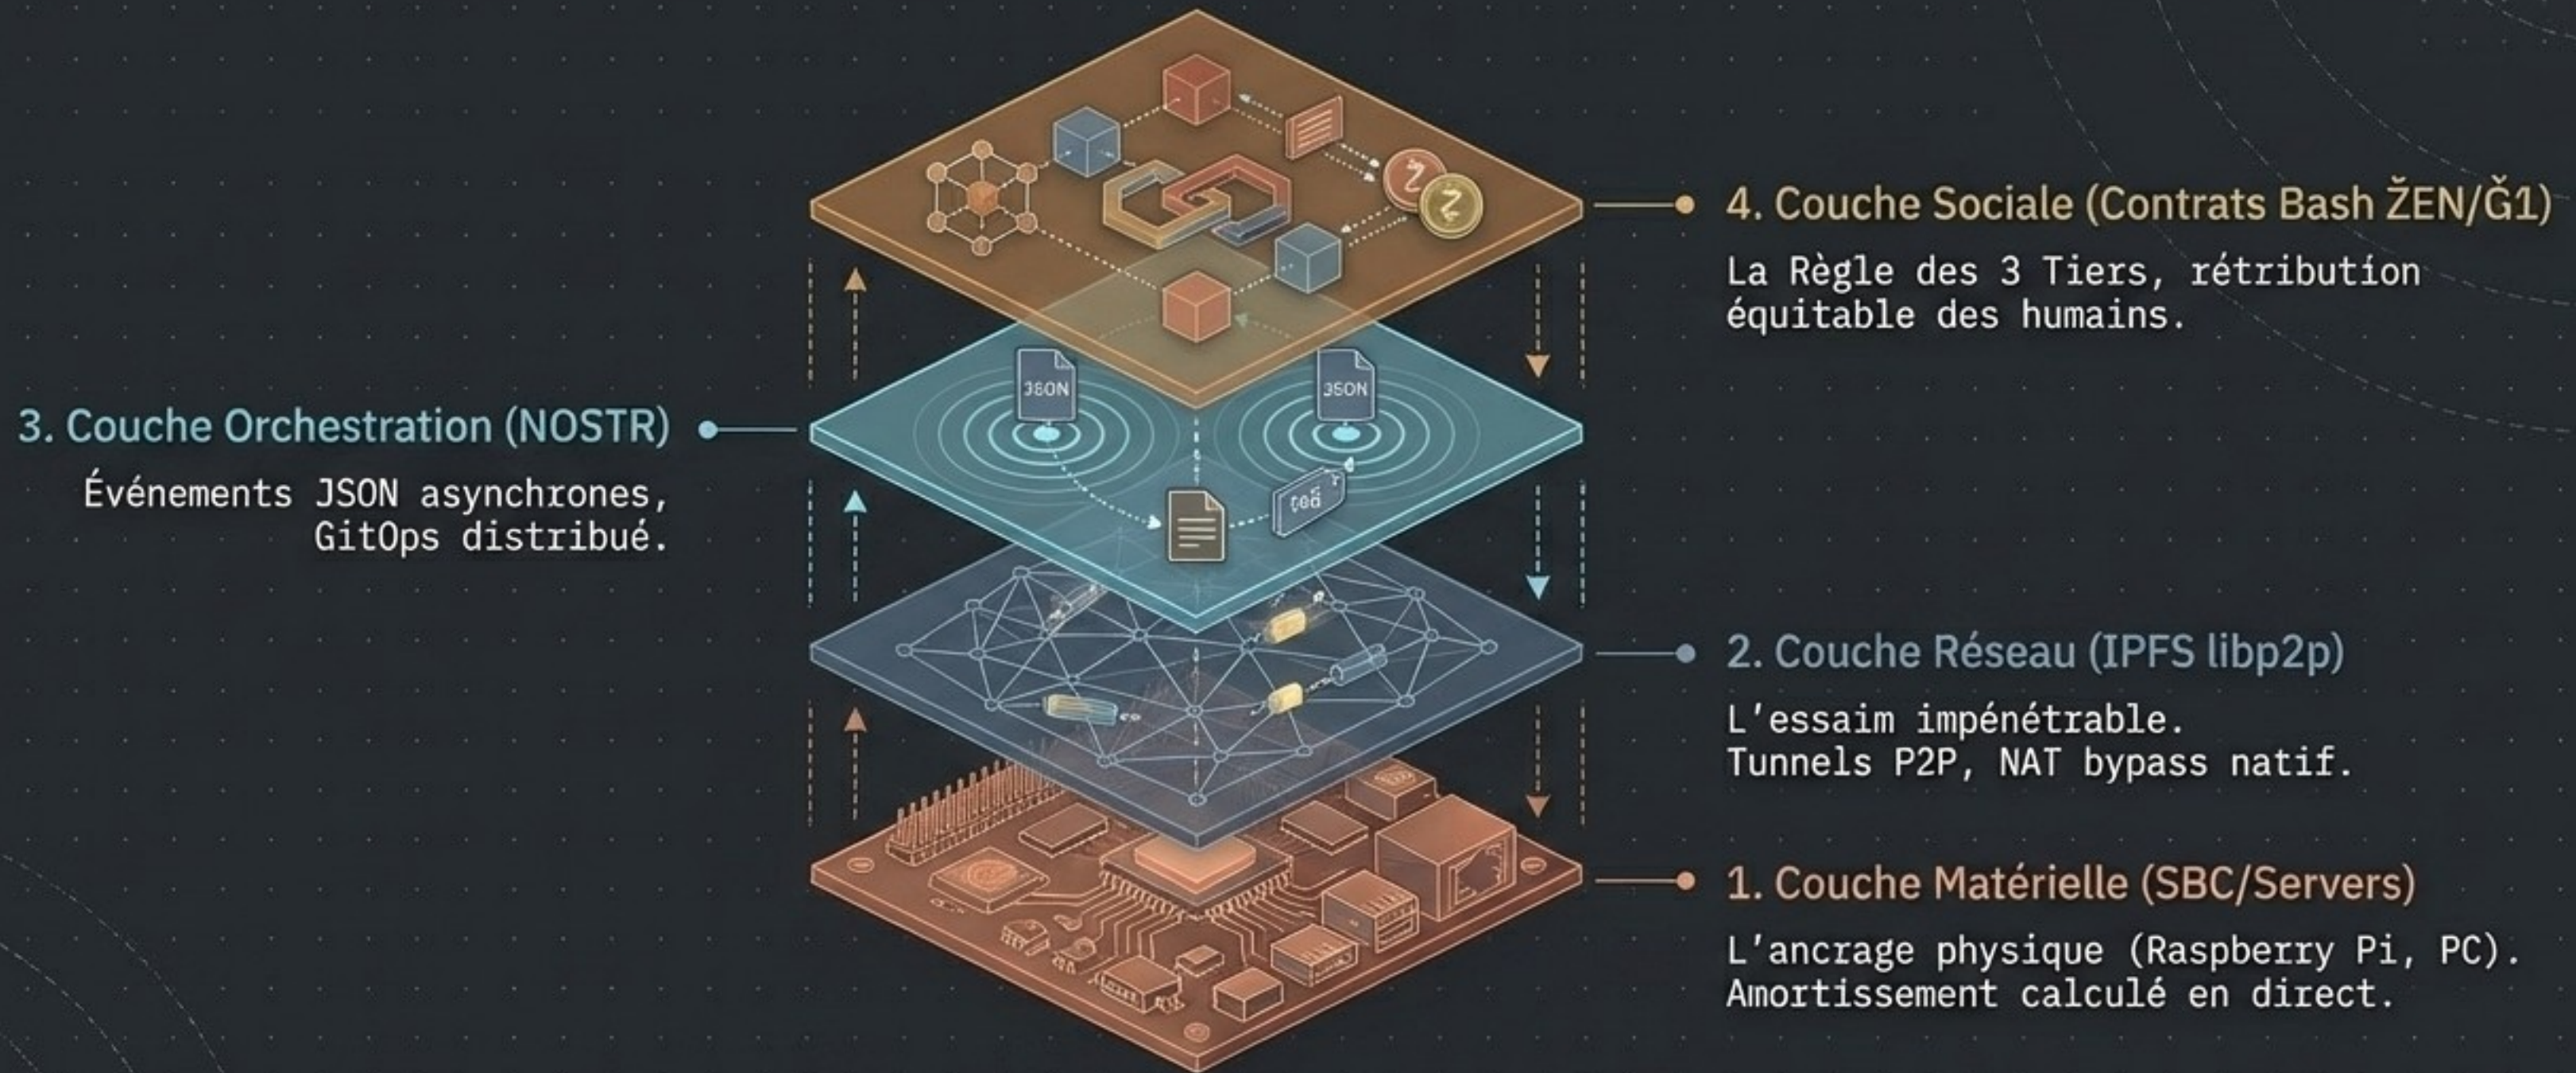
4. Couche Sociale (Contrats Bash ŽEN/Ğ1)

La Règle des 3 Tiers, rétribution équitable des humains.

3. Couche Orchestration (NOSTR)

Événements JSON asynchrones, GitOps distribué.

JSON

JSON

2. Couche Réseau (IPFS libp2p)

L'essaim impénétrable. Tunnels P2P, NAT bypass natif.

1. Couche Matérielle (SBC/Servers)

L'ancrage physique (Raspberry Pi, PC). Amortissement calculé en direct.